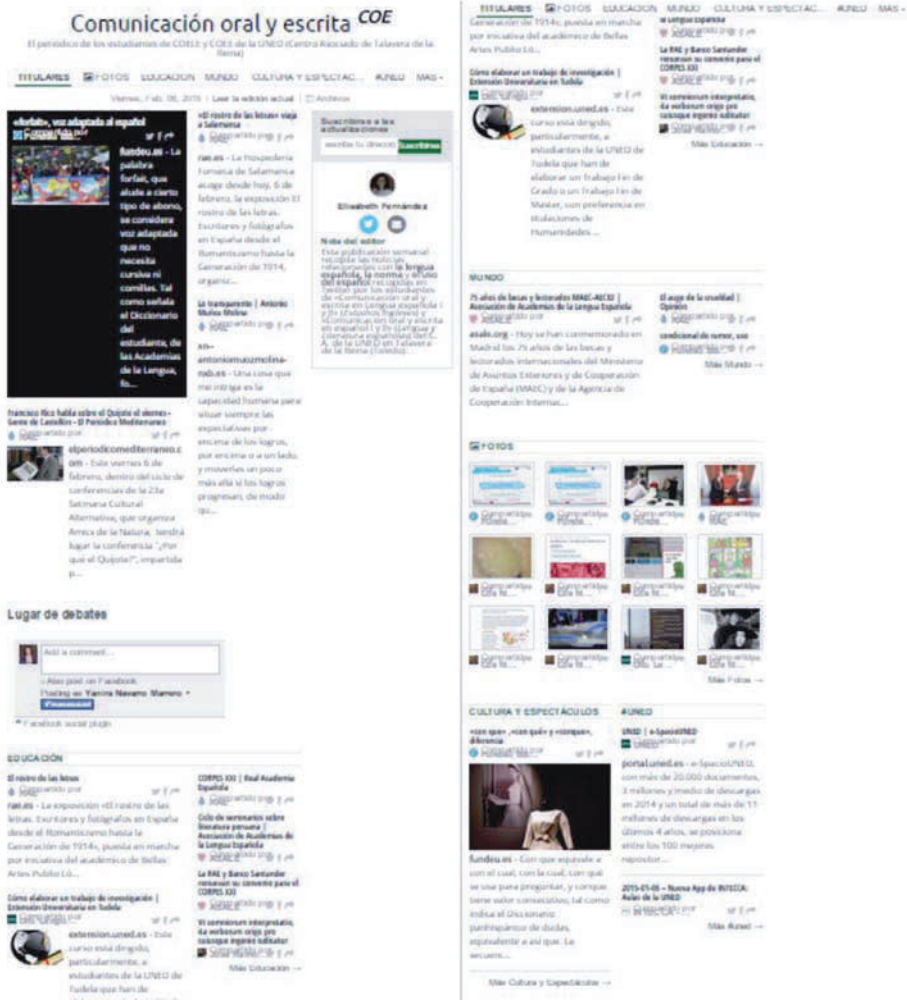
Comunicación oral y escrita COE

El periódico de los estudiantes de COELE y COES de la UNED (Centro Asociado de Talavera de la Reina)

TITULARES FOTOS EDUCACIÓN MUNDO CULTURA Y ESPECTÁC... #UNED MÁS

Viernes, Feb. 06, 2015 | Leer la edición actual | Archivos

«forfait», voz adaptada al español

fundeu.es - La palabra forfait, que alude a cierto tipo de abono, se considera voz adaptada que no necesita cursiva ni comillas. Tal como señala el Diccionario del estudiante, de las Academias de la Lengua, fo...

«El rostro de las letras» viaja a Salamanca

rae.es - La Hospedería Fonseca de Salamanca acoge desde hoy, 6 de febrero, la exposición El rostro de las letras. Escritores y fotógrafos en España desde el Romanticismo hasta la Generación de 1914, organiz...

Lo transparente | Antonio Muñoz Molina

antoniomunozmolina.es - Una cosa que me intriga es la capacidad humana para situar siempre las expectativas por encima de los logros, por encima o a un lado, y moverlas un poco más allá si los logros progresan, de modo qu...

Suscríbete a las actualizaciones

Suscribirse

Elisabeth Fernández

Nota del editor

Francisco Rico habla sobre el Quijote el viernes - Gente de Castellón - El Periódico Mediterráneo

elperiodicomediterraneo.com - Este viernes 6 de febrero, dentro del ciclo de conferencias de la 23a Semana Cultural Alternativa, que organiza Amics de la Natura, tendrá lugar la conferencia "¿Por qué el Quijote?", impartida p...

Lugar de debates

Add a comment...

Also post on Facebook

Posting as Yanira Navarro Marrero

Comment

Facebook social plugin

EDUCACIÓN

El rostro de las letras

rae.es - La exposición «El rostro de las letras. Escritores y fotógrafos en España desde el Romanticismo hasta la Generación de 1914», puesta en marcha por iniciativa del académico de Bellas Artes Publio Ló...

CORPES XXI | Real Academia Española

Ciclo de seminarios sobre literatura peruana | Asociación de Academias de la Lengua Española

La RAE y Banco Santander renuevan su convenio para el CORPES XXI

Vi somnium interpretatio, da verbosum origo pro cuiusque ingeni iudicatur

Cómo elaborar un trabajo de investigación | Extensión Universitaria en Tudela

extension.uned.es - Este curso está dirigido, particularmente, a estudiantes de la UNED de Tudela que han de elaborar un Trabajo Fin de Grado o un Trabajo Fin de Máster, con preferencia en titulaciones de Humanidades...

Más Educación →

MUNDO

75 años de becas y lectorados MAEC-AECID | Asociación de Academias de la Lengua Española

asale.org - Hoy se han conmemorado en Madrid los 75 años de las becas y lectorados internacionales del Ministerio de Asuntos Exteriores y de Cooperación de España (MAEC) y de la Agencia de Cooperación Internac...

El auge de la crueldad | Opinión

condicional de rumor, uso

Más Mundo →

FOTOS

Más Fotos →

CULTURA Y ESPECTÁCULOS

«con que», «con qué» y «conque», diferencia

fundeu.es - Con que equivale a con el cual, con la cual, con qué se usa para preguntar, y conque tiene valor consecutivo, tal como indica el Diccionario panhispánico de dudas, equivalente a así que. La secuen...

Más Cultura y Espectáculos →

#UNED

UNED | e-SpacioUNED

portal.uned.es - e-SpacioUNED, con más de 20.000 documentos, 3 millones y medio de descargas en 2014 y un total de más de 11 millones de descargas en los últimos 4 años, se posiciona entre los 100 mejores repositor...

2015-01-05 – Nueva App de BUSCCA: Aulas de la UNED

Más #uned →